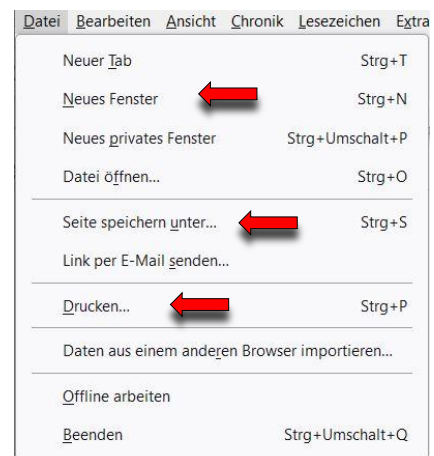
Datei Bearbeiten Ansicht Chronik Lesezeichen Extra

Neuer Tab Strg+T
Neues Fenster Strg+N
Neues privates Fenster Strg+Umschalt+P
Datei öffnen... Strg+O
Seite speichern unter... Strg+S
Link per E-Mail senden...
Drucken... Strg+P
Daten aus einem anderen Browser importieren...
Offline arbeiten
Beenden Strg+Umschalt+Q